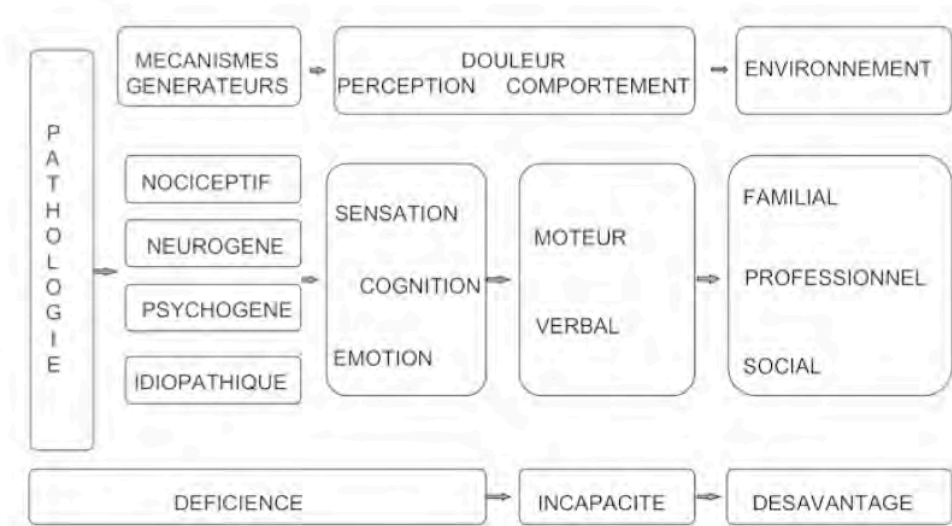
PATHOLOGIE

MECANISMES GENERATEURS

DOULEUR
PERCEPTION COMPORTEMENT

ENVIRONNEMENT

NOCICEPTIF

NEUROGENE

PSYCHOGENE

IDIOPATHIQUE

SENSATION

COGNITION

EMOTION

MOTEUR

VERBAL

FAMILIAL

PROFESSIONNEL

SOCIAL

DEFICIENCE

INCAPACITE

DESAVANTAGE